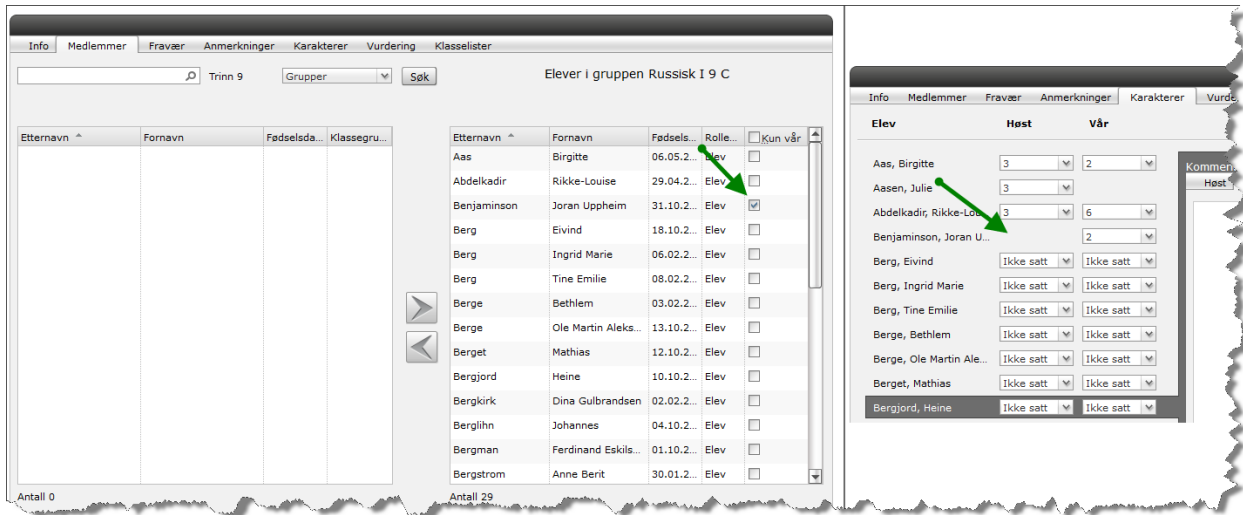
Info | Medlemmer | Fravær | Anmerkninger | Karakterer | Vurdering | Klasselister

Trinn 9 | Grupper | Søk

Elever i gruppen Russisk I 9 C

| Etternavn | Fornavn | Fødselsda... | Klassegru... |
|---|---|---|---|

Antall 0

| Etternavn | Fornavn | Fødsels... | Rolle... | Kun vår |
|---|---|---|---|---|
| Aas | Birgitte | 06.05.2... | Elev | |
| Abdelkadir | Rikke-Louise | 29.04.2... | Elev | |
| Benjaminson | Joran Uppheim | 31.10.2... | Elev | ✓ |
| Berg | Eivind | 18.10.2... | Elev | |
| Berg | Ingrid Marie | 06.02.2... | Elev | |
| Berg | Tine Emilie | 08.02.2... | Elev | |
| Berge | Bethlem | 03.02.2... | Elev | |
| Berge | Ole Martin Aleks... | 13.10.2... | Elev | |
| Berget | Mathias | 12.10.2... | Elev | |
| Bergjord | Heine | 10.10.2... | Elev | |
| Bergkirk | Dina Gulbrandsen | 02.02.2... | Elev | |
| Berglihn | Johannes | 04.10.2... | Elev | |
| Bergman | Ferdinand Eskils... | 01.10.2... | Elev | |
| Bergstrom | Anne Berit | 30.01.2... | Elev | |

Antall 29

Info | Medlemmer | Fravær | Anmerkninger | Karakterer | Vurde

| Elev | Høst | Vår |
|---|---|---|
| Aas, Birgitte | 3 | 2 |
| Aasen, Julie | 3 | |
| Abdelkadir, Rikke-Lou... | 3 | 6 |
| Benjaminson, Joran U... | | 2 |
| Berg, Eivind | Ikke satt | Ikke satt |
| Berg, Ingrid Marie | Ikke satt | Ikke satt |
| Berg, Tine Emilie | Ikke satt | Ikke satt |
| Berge, Bethlem | Ikke satt | Ikke satt |
| Berge, Ole Martin Ale... | Ikke satt | Ikke satt |
| Berget, Mathias | Ikke satt | Ikke satt |
| Bergjord, Heine | Ikke satt | Ikke satt |

Kommen
Høst